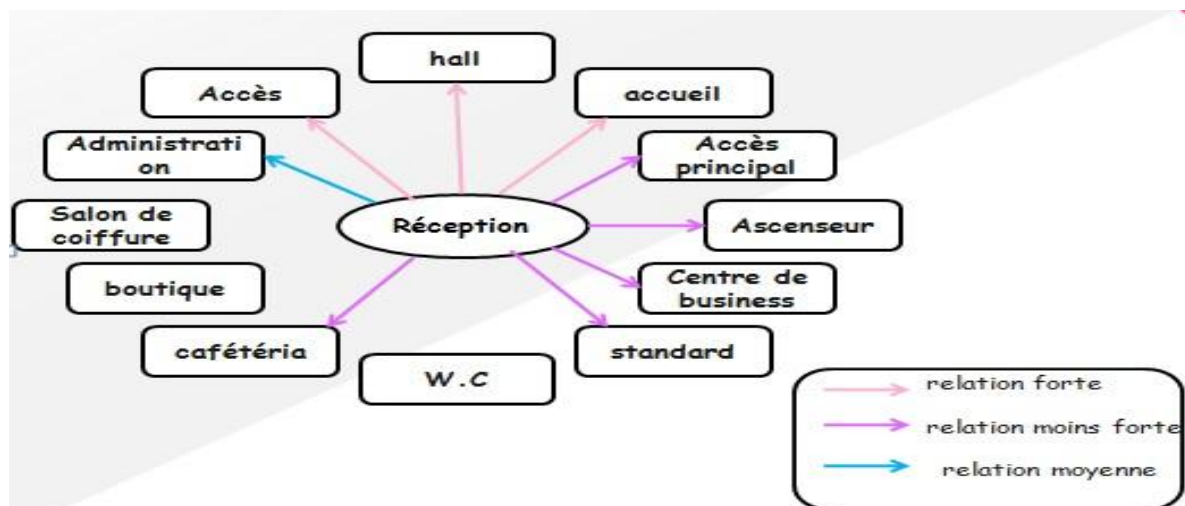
hall

Accès

accueil

Administrati on

Accès principal

Salon de coiffure

Réception

Ascenseur

boutique

Centre de business

cafétéria

standard

W.C

relation forte

relation moins forte

relation moyenne